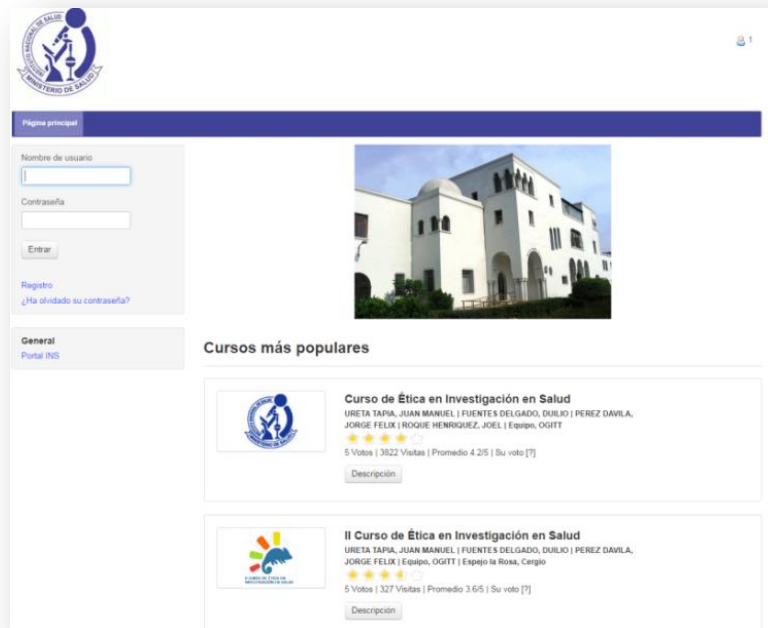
INSTITUTO NACIONAL DE SALUD
MINISTERIO DE SALUD

1

Página principal

Nombre de usuario

Contraseña

Entrar

Registro
¿Ha olvidado su contraseña?

General
Portal INS

Cursos más populares

Curso de Ética en Investigación en Salud
URETA TAPIA, JUAN MANUEL | FUENTES DELGADO, DUILIO | PEREZ DAVILA, JORGE FELIX | ROQUE HENRIQUEZ, JOEL | Equipo, OGITT
5 Votos | 3822 Visitas | Promedio 4.2/5 | Su voto [?]
Descripción

II Curso de Ética en Investigación en Salud
URETA TAPIA, JUAN MANUEL | FUENTES DELGADO, DUILIO | PEREZ DAVILA, JORGE FELIX | Equipo, OGITT | Espejo la Rosa, Cergio
5 Votos | 327 Visitas | Promedio 3.6/5 | Su voto [?]
Descripción